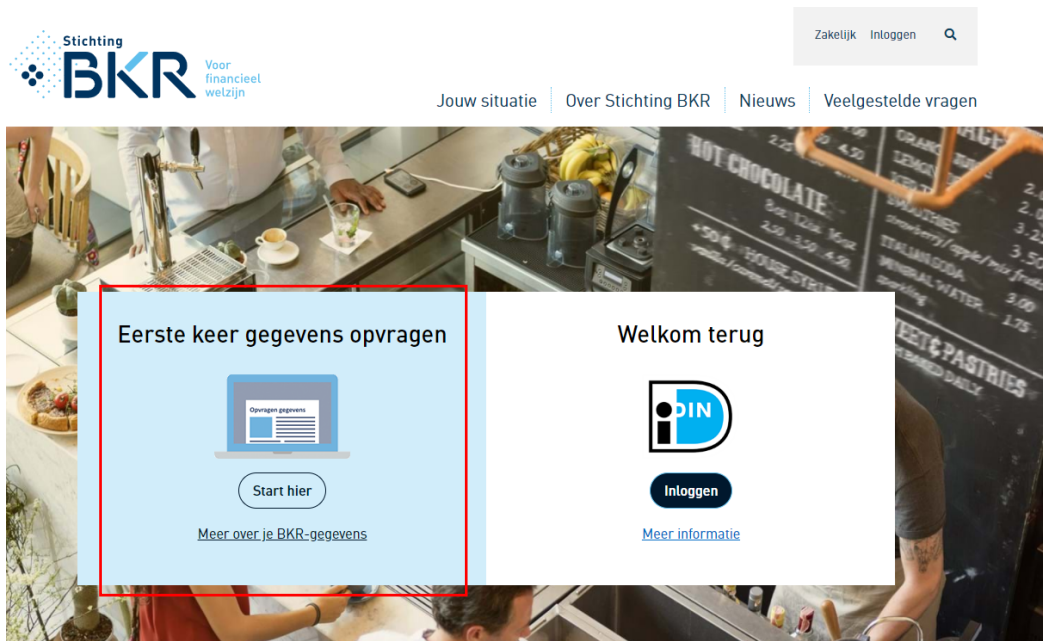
Stichting BKR
Voor financieel welzijn

Zakelijk Inloggen

Jouw situatie Over Stichting BKR Nieuws Veelgestelde vragen

HOT CHOCOLATE

Eerste keer gegevens opvragen

Opvragen gegevens

Start hier

Meer over je BKR-gegevens

Welkom terug

iDIN

Inloggen

Meer informatie